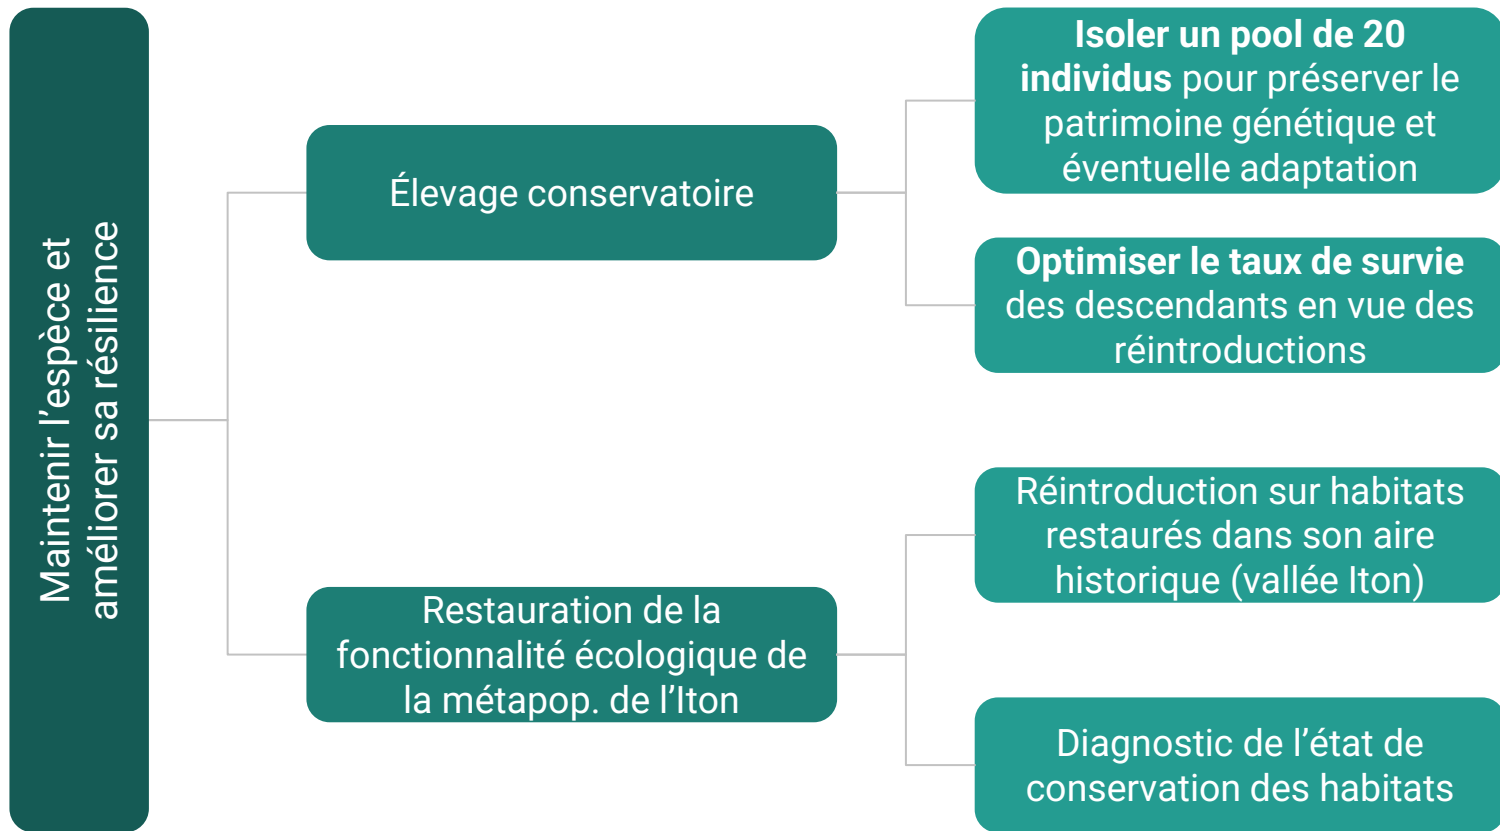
Maintenir l'espèce et améliorer sa résilience

Élevage conservatoire

Isoler un pool de 20 individus pour préserver le patrimoine génétique et éventuelle adaptation

Optimiser le taux de survie des descendants en vue des réintroductions

Restauration de la fonctionnalité écologique de la métapop. de l'Iton

Réintroduction sur habitats restaurés dans son aire historique (vallée Iton)

Diagnostic de l'état de conservation des habitats